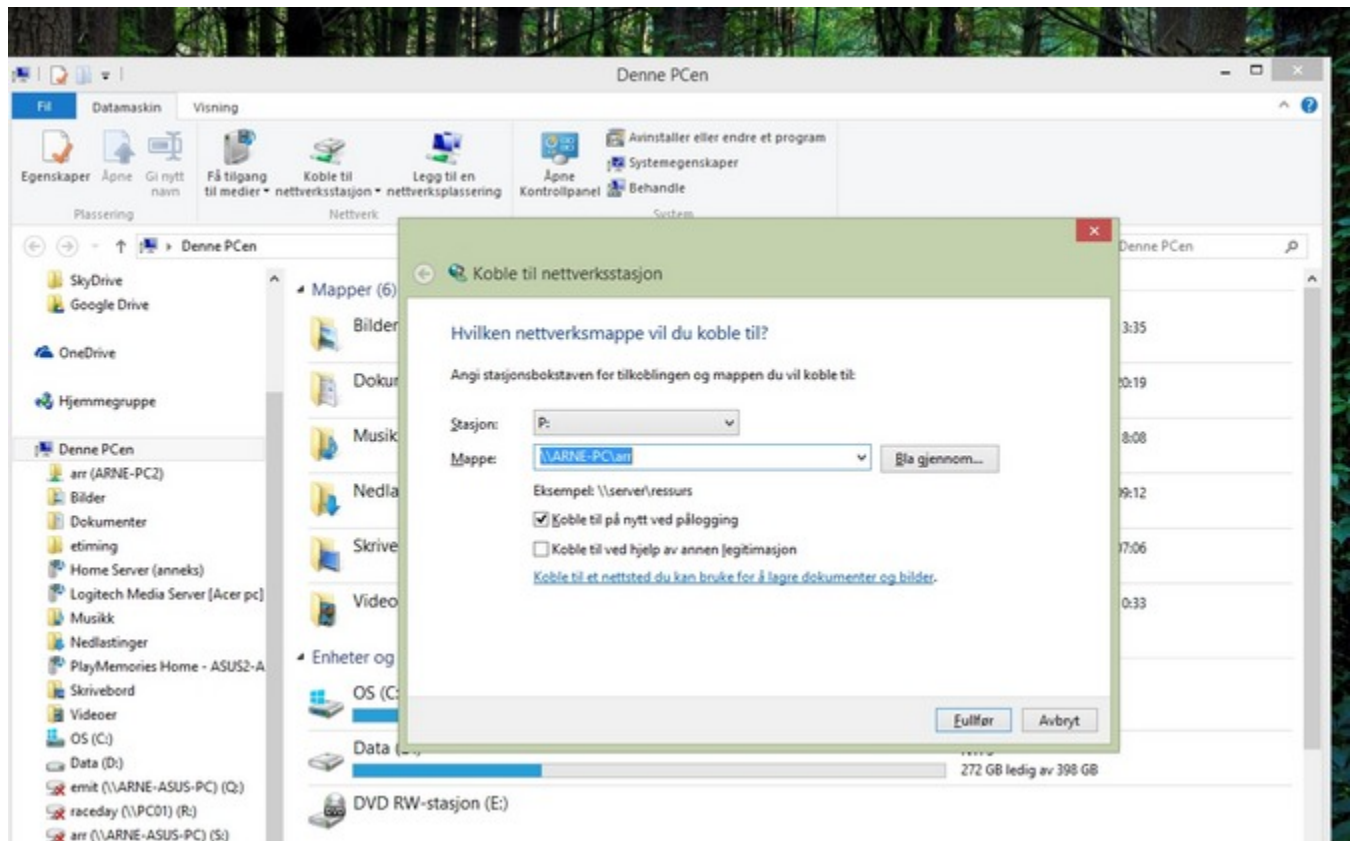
Denne PCen

Fil Datamaskin Visning

Egenskaper Åpne Gi nytt navn
Plassering

Få tilgang til medier Koble til nettverksstasjon Legg til en nettverksplassering
Nettverk

Åpne Kontrollpanel Avinstaller eller endre et program Systemegenskaper Behandle
System

Denne PCen

Denne PCen

SkyDrive
Google Drive
OneDrive
Hjemmegruppe
Denne PCen
arr (ARNE-PC2)
Bilder
Dokumenter
etiming
Home Server (anneks)
Logitech Media Server [Acer pc]
Musikk
Nedlastinger
PlayMemories Home - ASUS2-A
Skrivebord
Videoer
OS (C:)
Data (D:)
emit (\\ARNE-ASUS-PC) (Q:)
raceday (\\PC01) (R:)
arr (\\ARNE-ASUS-PC) (S:)

Mapper (6)
Bilder 3:35
Dokum 0:19
Musik 8:08
Nedla 9:12
Skrive 7:06
Video 0:33

Enheter og
OS (C:
Data (
272 GB ledig av 398 GB
DVD RW-stasjon (E:)

Koble til nettverksstasjon

Hvilken nettverksmappe vil du koble til?

Angi stasjonsbokstaven for tilkoblingen og mappen du vil koble til:

Stasjon: P:
Mappe: \\ARNE-PC\arr Bla gjennom...
Eksempel: \\server\ressurs
Koble til på nytt ved pålogging
Koble til ved hjelp av annen legitimasjon
Koble til et nettsted du kan bruke for å lagre dokumenter og bilder.

Fullfør Avbryt